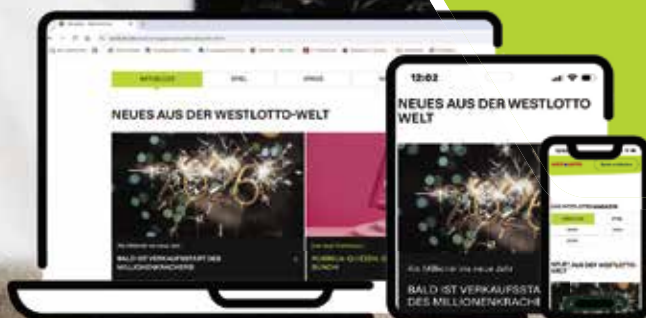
12:02

NEUES AUS DER WESTLOTTO-WELT

NEUES AUS DER WESTLOTTO WELT

Als Millionär ins neue Jahr

BALD IST VERKAUFSSTART DES MILLIONENKRACHERS

Als Millionär ins neue Jahr

BALD IST VERKAUFSSTA DES MILLIONENKRACH

NEUES AUS DER WESTLOTTO WELT